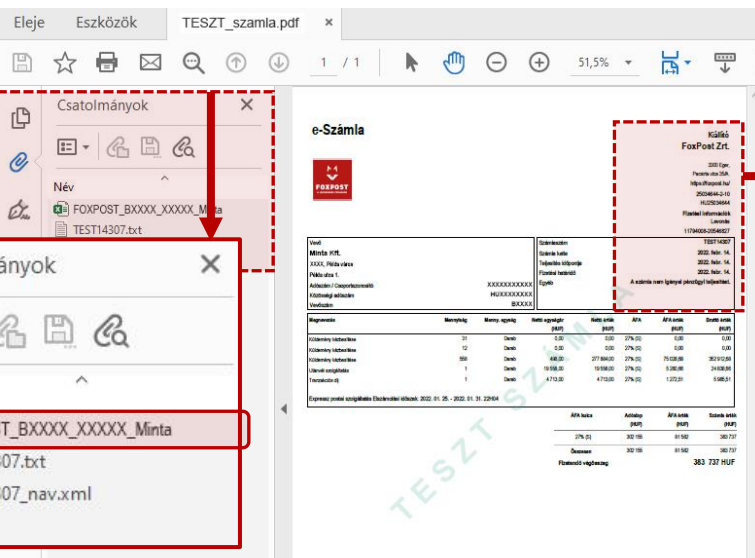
Eleje Eszközök TESZT_szamla.pdf ×

1 / 1 51,5%

Csatolmányok ×

Név

FOXPOST_BXXXX_XXXXX_Minta

TEST14307.txt

ányok ×

T_BXXXX_XXXXX_Minta

307.txt

07_nav.xml

e-Számla

FOXPOST

Kiállító
FoxPost Zrt.

Vevő
Minta Kft.
XXXX, Példa város
Példa utca 1.
Adószám / Csoportazonosító XXXXXXXXXX
Közösségi adószám HUXXXXXXXX
Vevőszám BXXXX

Számlaszám TEST14307
Számla kelte 2022. febr. 14.
Teljesítés időpontja 2022. febr. 14.
Fizetési határidő 2022. febr. 14.
Egyéb A számla nem igényel pénzügyi teljesítést.

| Megnevezés | Mennyiség | Menny. egység | Nettó egységár (HUF) | Nettó érték (HUF) | ÁFA | ÁFA érték (HUF) | Bruttó érték (HUF) |
|---|---|---|---|---|---|---|---|
| Küldemény kézbesítése | 31 | Darab | 0,00 | 0,00 | 27% (S) | 0,00 | 0,00 |
| Küldemény kézbesítése | 12 | Darab | 0,00 | 0,00 | 27% (S) | 0,00 | 0,00 |
| Küldemény kézbesítése | 558 | Darab | 498,00 | 277.884,00 | 27% (S) | 75.028,68 | 352.912,68 |
| Utánvét szolgáltatás | 1 | Darab | 19.558,00 | 19.558,00 | 27% (S) | 5.280,66 | 24.838,66 |
| Tranzakciós díj | 1 | Darab | 4.713,00 | 4.713,00 | 27% (S) | 1.272,51 | 5.985,51 |

Expressz postai szolgáltatás Elszámolási időszak: 2022. 01. 25. - 2022. 01. 31. 22H04

| ÁFA kulcs | Adóalap (HUF) | ÁFA érték (HUF) | Szánla érték (HUF) |
|---|---|---|---|
| 27% (S) | 302 155 | 81 582 | 383 737 |
| Összesen | 302 155 | 81 582 | 383 737 |

Fizetendő végösszeg: 383 737 HUF

TESZT SZÁMLA